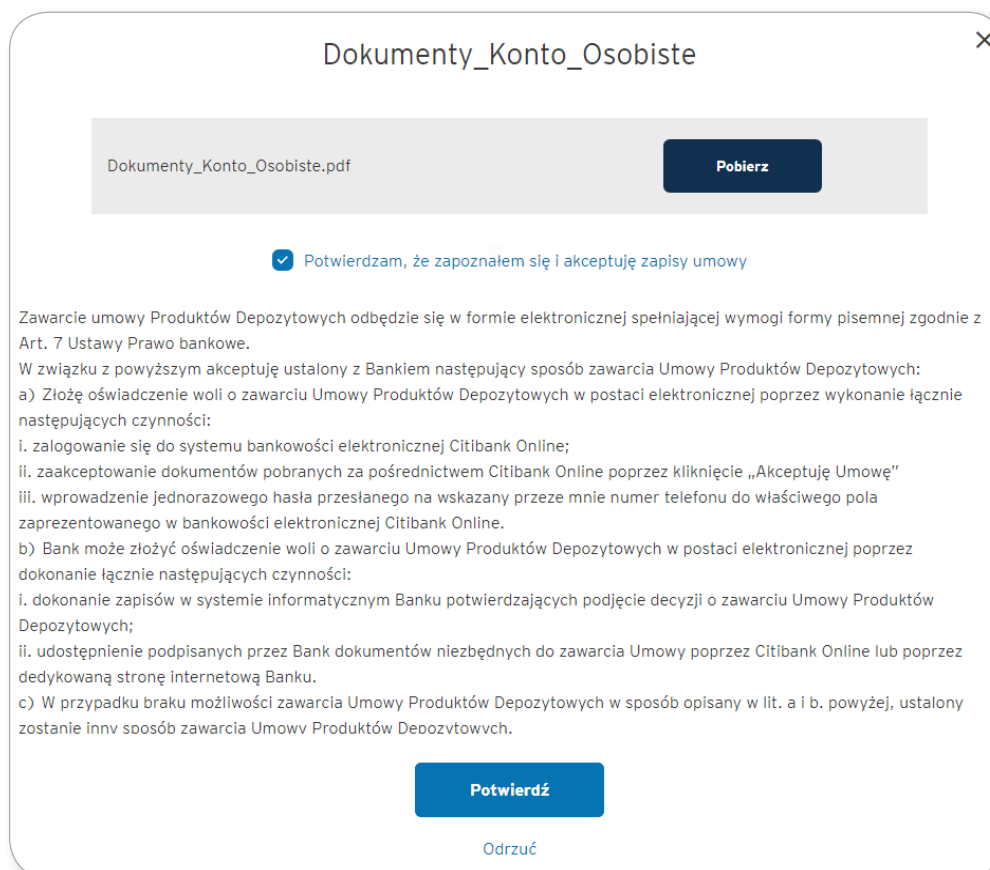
Dokumenty_Konto_Osobiste

×

Dokumenty_Konto_Osobiste.pdf

Pobierz

Potwierdzam, że zapoznałem się i akceptuję zapisy umowy

Zawarcie umowy Produktów Depozytowych odbędzie się w formie elektronicznej spełniającej wymogi formy pisemnej zgodnie z Art. 7 Ustawy Prawo bankowe.
W związku z powyższym akceptuję ustalony z Bankiem następujący sposób zawarcia Umowy Produktów Depozytowych:
a) Złożę oświadczenie woli o zawarciu Umowy Produktów Depozytowych w postaci elektronicznej poprzez wykonanie łącznie następujących czynności:
i. zalogowanie się do systemu bankowości elektronicznej Citibank Online;
ii. zaakceptowanie dokumentów pobranych za pośrednictwem Citibank Online poprzez kliknięcie „Akceptuję Umowę"
iii. wprowadzenie jednorazowego hasła przesłanego na wskazany przeze mnie numer telefonu do właściwego pola zaprezentowanego w bankowości elektronicznej Citibank Online.
b) Bank może złożyć oświadczenie woli o zawarciu Umowy Produktów Depozytowych w postaci elektronicznej poprzez dokonanie łącznie następujących czynności:
i. dokonanie zapisów w systemie informatycznym Banku potwierdzających podjęcie decyzji o zawarciu Umowy Produktów Depozytowych;
ii. udostępnienie podpisanych przez Bank dokumentów niezbędnych do zawarcia Umowy poprzez Citibank Online lub poprzez dedykowaną stronę internetową Banku.
c) W przypadku braku możliwości zawarcia Umowy Produktów Depozytowych w sposób opisany w lit. a i b. powyżej, ustalony zostanie inny sposób zawarcia Umowy Produktów Depozytowych.

Potwierdź

Odrzuć